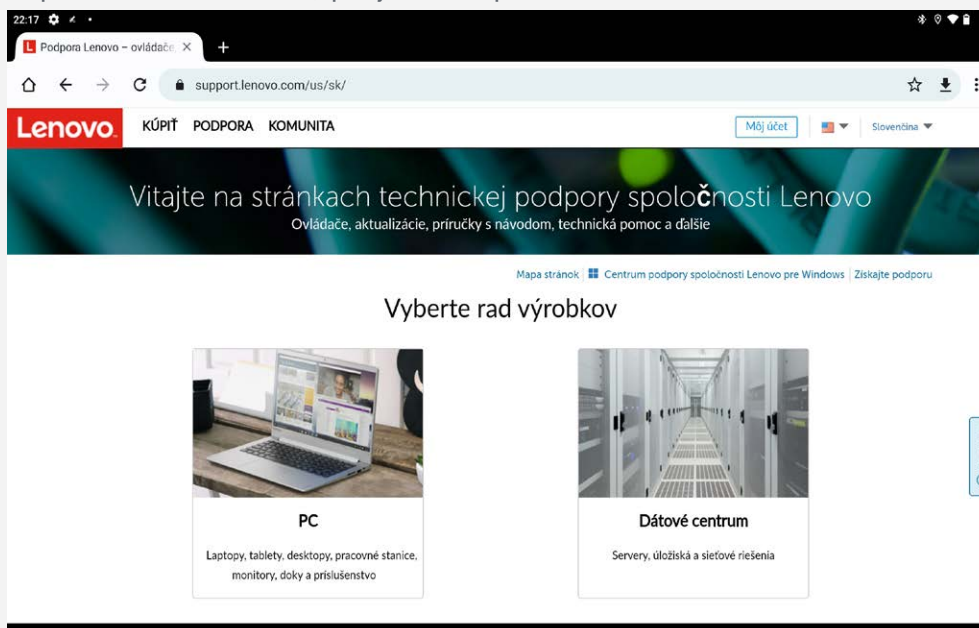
22:17

Podpora Lenovo – ovládače

support.lenovo.com/us/sk/

Lenovo. KÚPIŤ PODPORA KOMUNITA

Môj účet

Slovenčina

Vitajte na stránkach technickej podpory spoločnosti Lenovo

Ovládače, aktualizácie, príručky s návodom, technická pomoc a ďalšie

Mapa stránok | Centrum podpory spoločnosti Lenovo pre Windows | Získajte podporu

Vyberte rad výrobkov

PC

Laptopy, tablety, desktopy, pracovné stanice, monitory, doky a príslušenstvo

Dátové centrum

Servery, úložiská a sieťové riešenia